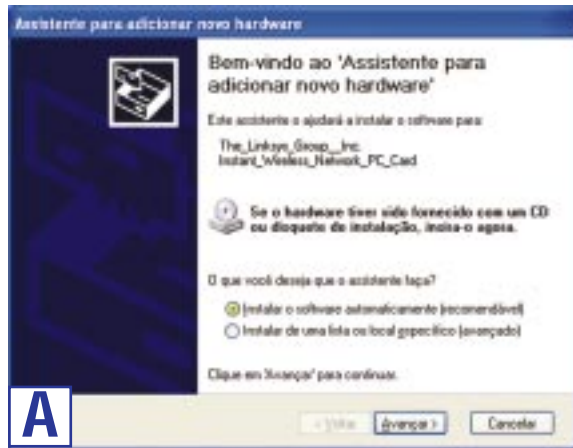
Assistente para adicionar novo hardware

Bem-vindo ao 'Assistente para adicionar novo hardware'

Este assistente o ajudará a instalar o software para:

The_Linksys_Group__Inc. Instant_Wireless_Network_PC_Card

Se o hardware tiver sido fornecido com um CD ou disquete de instalação, insira-o agora.

O que você deseja que o assistente faça?

Instalar o software automaticamente (recomendável)

Instalar de uma lista ou local específico (avançado)

Clique em 'Avançar' para continuar.

A

< Voltar

Avançar >

Cancelar